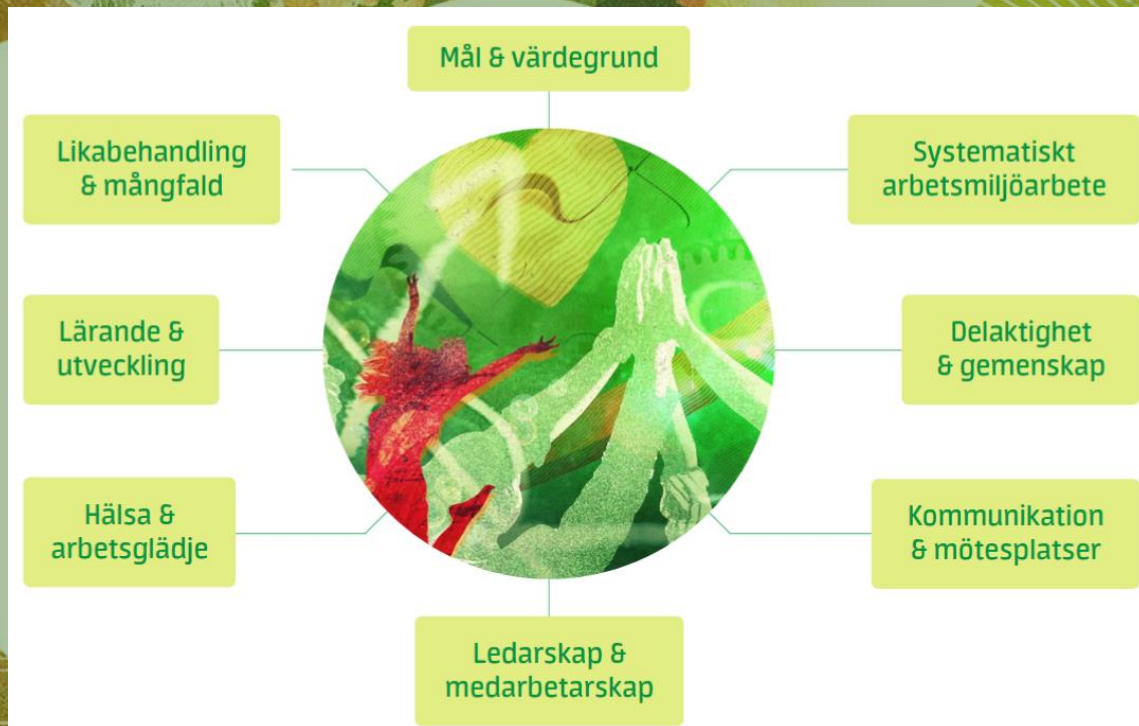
Mål & värdegrund

Likabehandling & mångfald

Systematiskt arbetsmiljöarbete

Lärande & utveckling

Delaktighet & gemenskap

Hälsa & arbetsglädje

Kommunikation & mötesplatser

Ledarskap & medarbetarskap